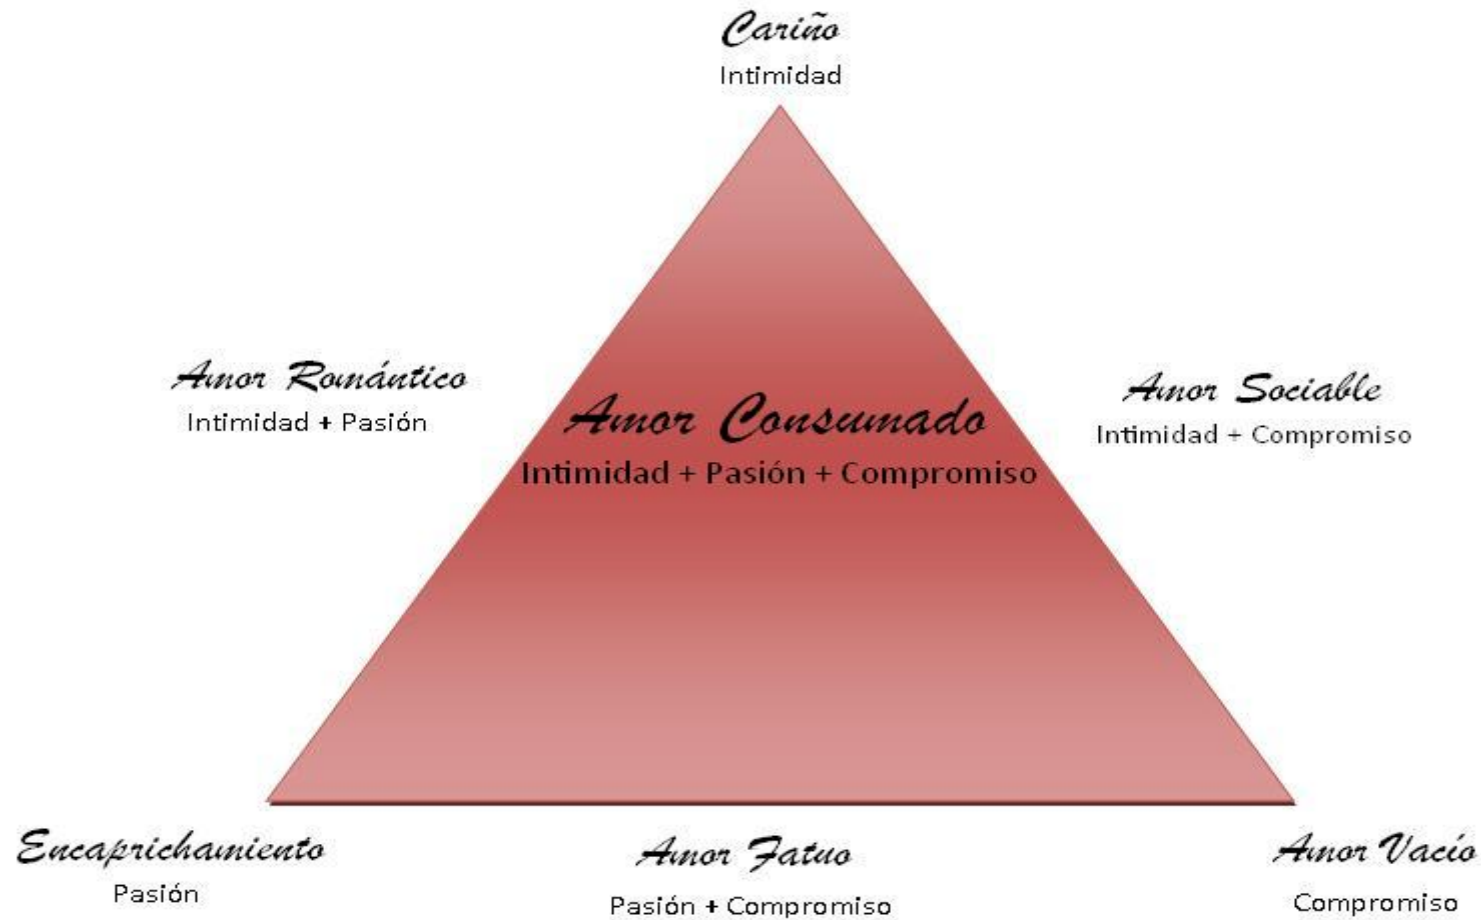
Cariño
Intimidad

Amor Romántico
Intimidad + Pasión

Amor Consumado
Intimidad + Pasión + Compromiso

Amor Sociable
Intimidad + Compromiso

Encaprichamiento
Pasión

Amor Fatuo
Pasión + Compromiso

Amor Vacío
Compromiso